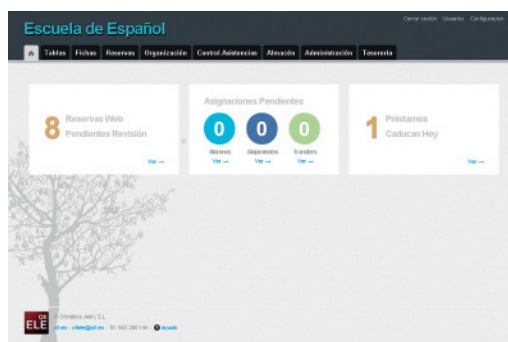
Escuela de Español

Cerrar sesión Usuarios Configuración

Tablas Fichas Reservas Organización Control Asistencias Almacén Administración Tesorería

8 Reservas Web Pendientes Revisión

Ver →

Asignaciones Pendientes

0 Alumnos Ver →

0 Alojamientos Ver →

0 Transfers Ver →

1 Préstamos Caducan Hoy

Ver →

GE ELE

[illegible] Ofimática Jaén, S.L.

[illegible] · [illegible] · Tel. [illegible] · ayuda